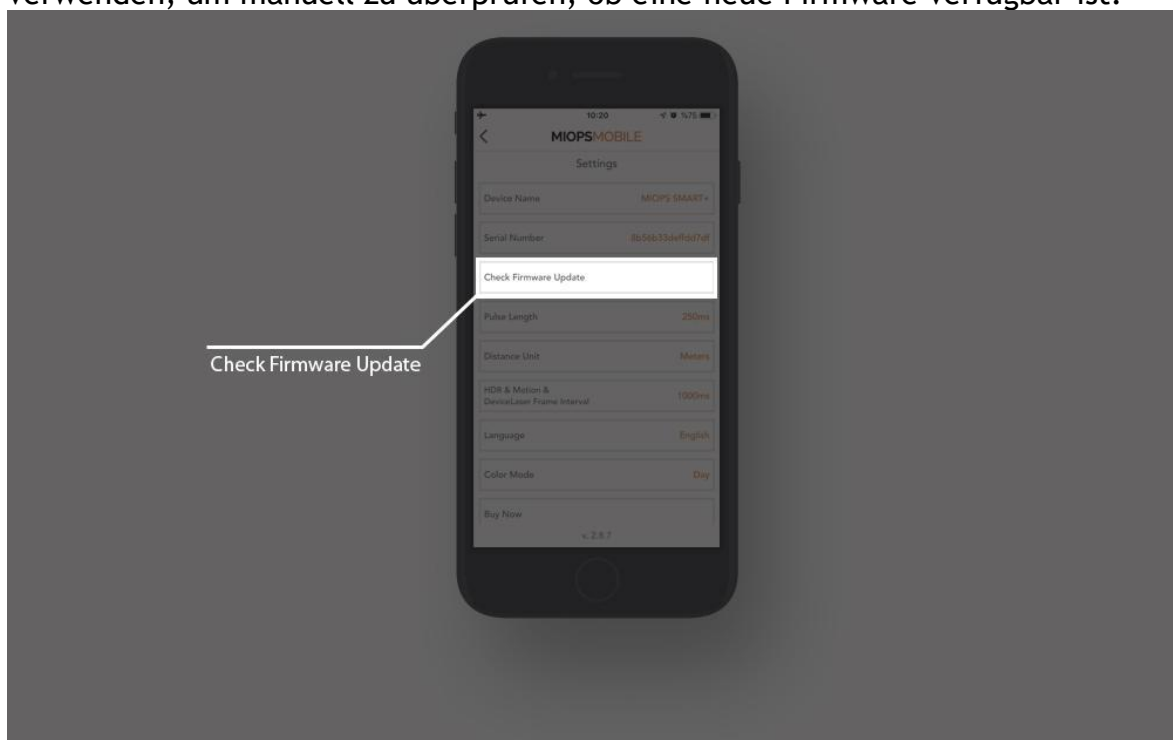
verwenden, um manuell zu überprüfen, ob eine neue Firmware verfügbar ist.

10:20 %75

MIOPSMOBILE

Settings

Device Name MIOPS SMART+

Serial Number 8b56b33de8dd7df

Check Firmware Update

Pulse Length 250ms

Distance Unit Meters

HDR & Motion & DeviceLaser Frame Interval 1500ms

Language English

Color Mode Day

Buy Now

v. 2.5.7

Check Firmware Update